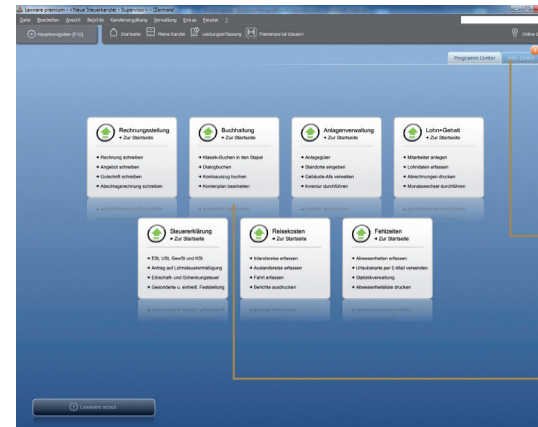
Lexware premium - • Neue Steuerkanzlei - Supervisor • [Zentrale]

Datei Bearbeiten Ansicht Berichte Kanzleiverwaltung Verwaltung Extras Fenster ?

Hauptnavigation [F10]

Startseite Meine Kanzlei Leistungserfassung Themenportal Steuern

Online S

Programm Center

Rechnungsstellung
→ Zur Startseite

→ Rechnung schreiben
→ Angebot schreiben
→ Gutschrift schreiben
→ Abschlagsrechnung schreiben

Buchhaltung
→ Zur Startseite

→ Klassik-Buchen in den Stapel
→ Dialogbuchen
→ Kontoauszug buchen
→ Kontenplan bearbeiten

Anlagenverwaltung
→ Zur Startseite

→ Anlagegüter
→ Standorte eingeben
→ Gebäude-Afa verwalten
→ Inventur durchführen

Lohn+Gehalt
→ Zur Startseite

→ Mitarbeiter anlegen
→ Lohndaten erfassen
→ Abrechnungen drucken
→ Monatswechsel durchführen

Steuererklärung
→ Zur Startseite

→ ESt, USt, GewSt und KSt
→ Antrag auf Lohnsteuerermäßigung
→ Erbschaft- und Schenkungsteuer
→ Gesonderte u. einheitl. Feststellung

Reisekosten
→ Zur Startseite

→ Inlandsreise erfassen
→ Auslandsreise erfassen
→ Fahrt erfassen
→ Berichte ausdrucken

Fehlzeiten
→ Zur Startseite

→ Abwesenheiten erfassen
→ Urlaubskarte per E-Mail versenden
→ Statistikverwaltung
→ Abwesenheitsliste drucken

Lexware scout